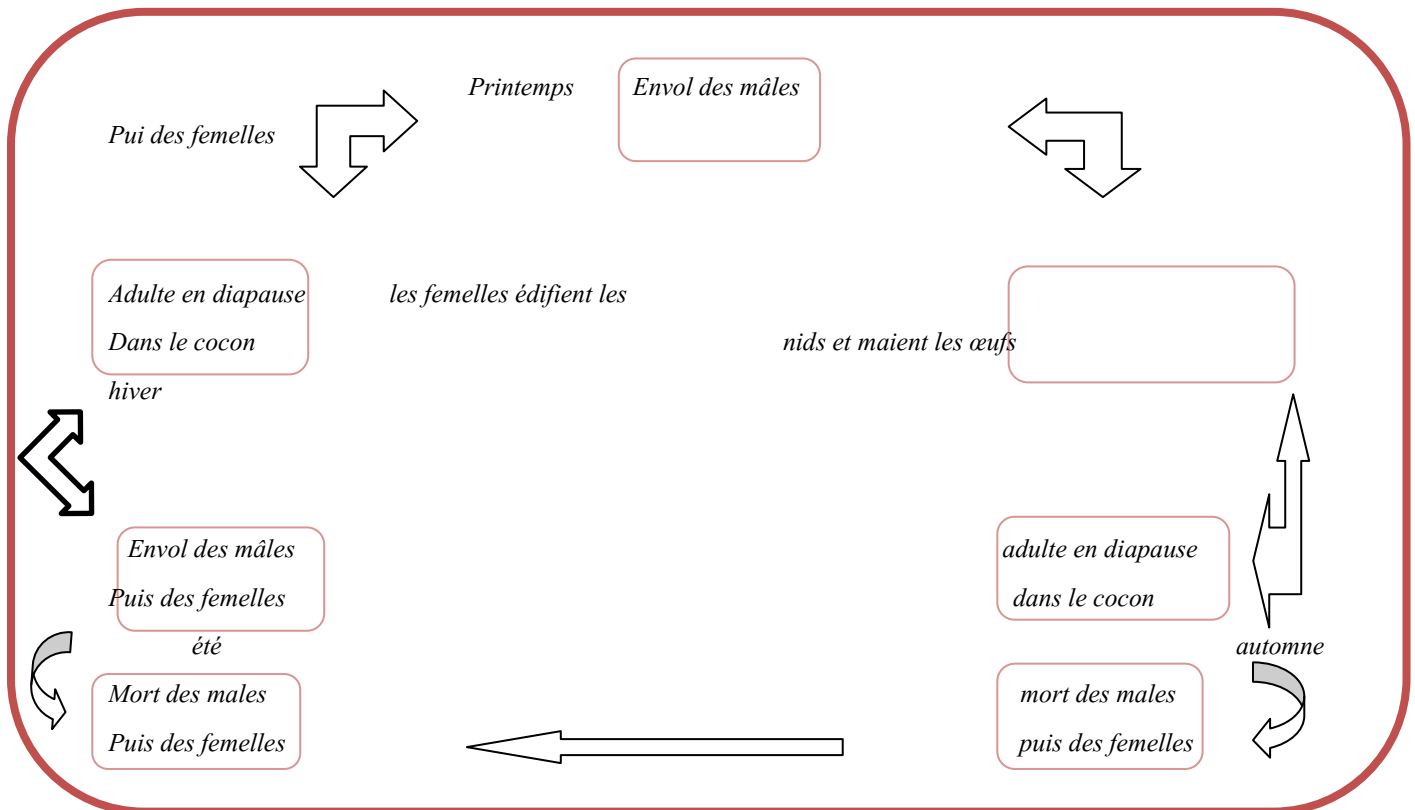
Printemps

Envol des mâles

Pui des femelles

Adulte en diapause

Dans le cocon

les femelles édifient les

nids et maient les œufs

hiver

Envol des mâles

Puis des femelles

adulte en diapause

dans le cocon

été

automne

Mort des males

Puis des femelles

mort des males

puis des femelles